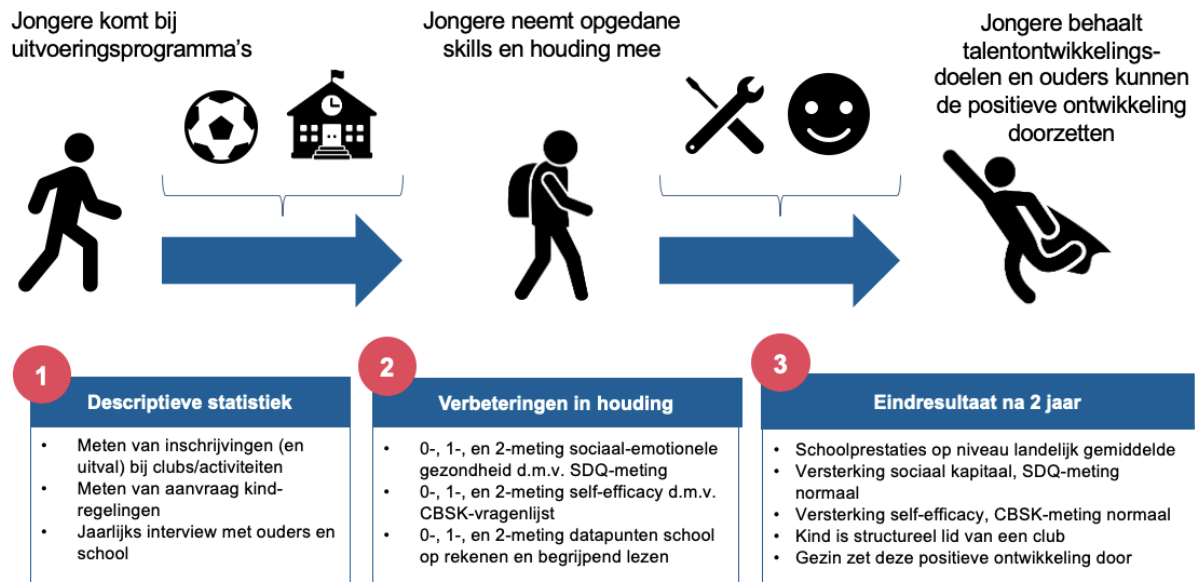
Jongere komt bij uitvoeringsprogramma's

Jongere neemt opgedane skills en houding mee

Jongere behaalt talentontwikkelingsdoelen en ouders kunnen de positieve ontwikkeling doorzetten

1

Descriptieve statistiek

- Meten van inschrijvingen (en uitval) bij clubs/activiteiten
- Meten van aanvraag kindregelingen
- Jaarlijks interview met ouders en school

2

Verbeteringen in houding

- 0-, 1-, en 2-meting sociaal-emotionele gezondheid d.m.v. SDQ-meting
- 0-, 1-, en 2-meting self-efficacy d.m.v. CBSK-vragenlijst
- 0-, 1-, en 2-meting datapunten school op rekenen en begrijpend lezen

3

Eindresultaat na 2 jaar

- Schoolprestaties op niveau landelijk gemiddelde
- Versterking sociaal kapitaal, SDQ-meting normaal
- Versterking self-efficacy, CBSK-meting normaal
- Kind is structureel lid van een club
- Gezin zet deze positieve ontwikkeling door